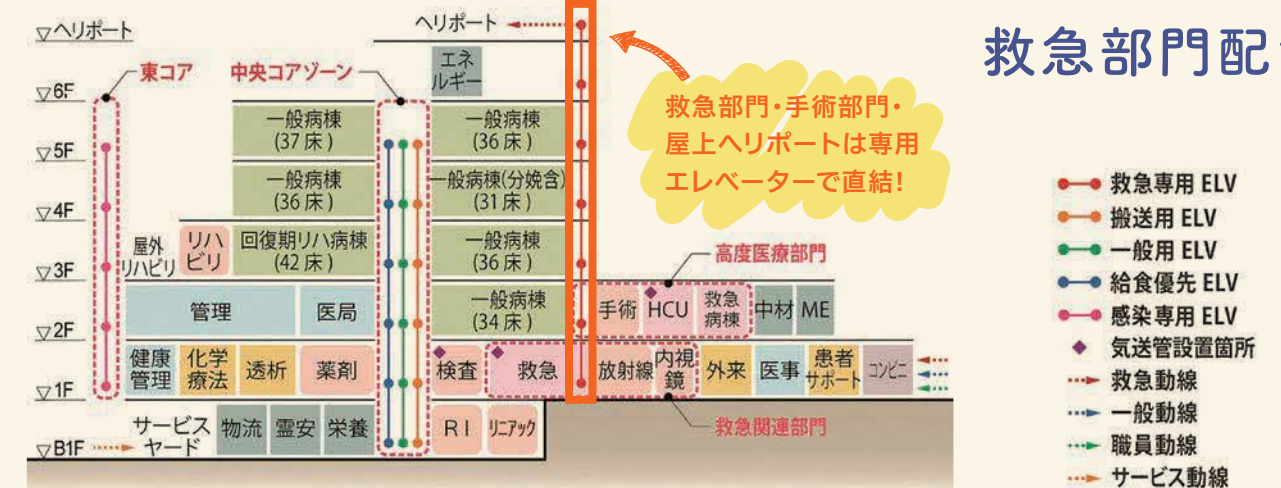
救急部門配

▽ヘリポート

ヘリポート

▽6F

▽5F

▽4F

▽3F

▽2F

▽1F

▽B1F

東コア

中央コアゾーン

エネルギー

一般病棟 (37床)

一般病棟 (36床)

一般病棟 (36床)

一般病棟(分娩含) (31床)

屋外リハビリ

リハビリ

回復期リハ病棟 (42床)

一般病棟 (36床)

管理

医局

一般病棟 (34床)

手術

HCU

救急病棟

中材

ME

健康管理

化学療法

透析

薬剤

検査

救急

放射線

内視鏡

外来

医事

患者サポート

コンビニ

サービスヤード

物流

霊安

栄養

RI

リニアック

救急部門・手術部門・屋上ヘリポートは専用エレベーターで直結！

高度医療部門

救急関連部門

救急専用 ELV

搬送用 ELV

一般用 ELV

給食優先 ELV

感染専用 ELV

気送管設置箇所

救急動線

一般動線

職員動線

サービス動線